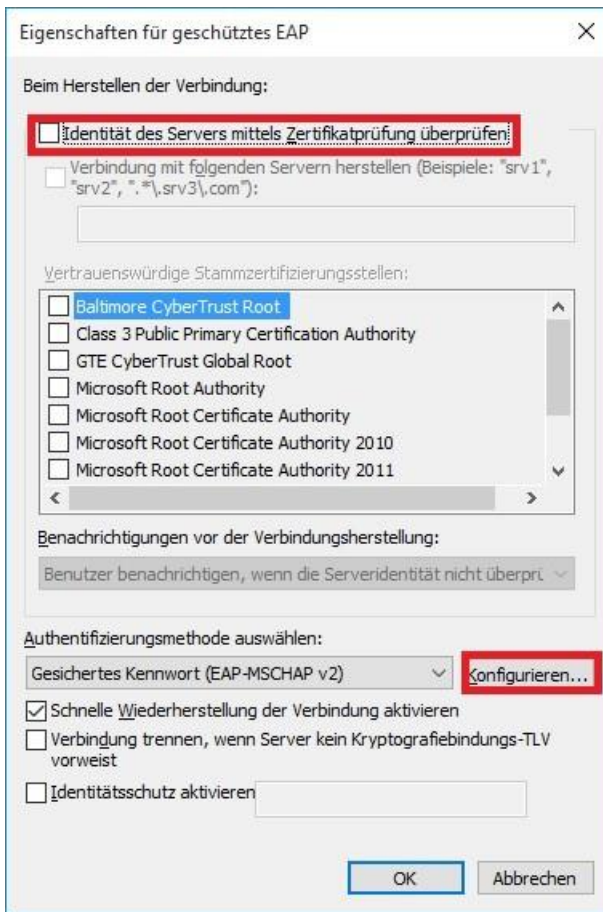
Eigenschaften für geschütztes EAP

×

Beim Herstellen der Verbindung:

Identität des Servers mittels Zertifikatprüfung überprüfen

Verbindung mit folgenden Servern herstellen (Beispiele: "srv1", "srv2", ".*\.srv3\.com"):

Vertrauenswürdige Stammzertifizierungsstellen:

Baltimore CyberTrust Root
Class 3 Public Primary Certification Authority
GTE CyberTrust Global Root
Microsoft Root Authority
Microsoft Root Certificate Authority
Microsoft Root Certificate Authority 2010
Microsoft Root Certificate Authority 2011

Benachrichtigungen vor der Verbindungsherstellung:

Benutzer benachrichtigen, wenn die Serveridentität nicht überprü

Authentifizierungsmethode auswählen:

Gesichertes Kennwort (EAP-MSCHAP v2)

Konfigurieren...

Schnelle Wiederherstellung der Verbindung aktivieren

Verbindung trennen, wenn Server kein Kryptografiebindungs-TLV vorweist

Identitätsschutz aktivieren

OK

Abbrechen